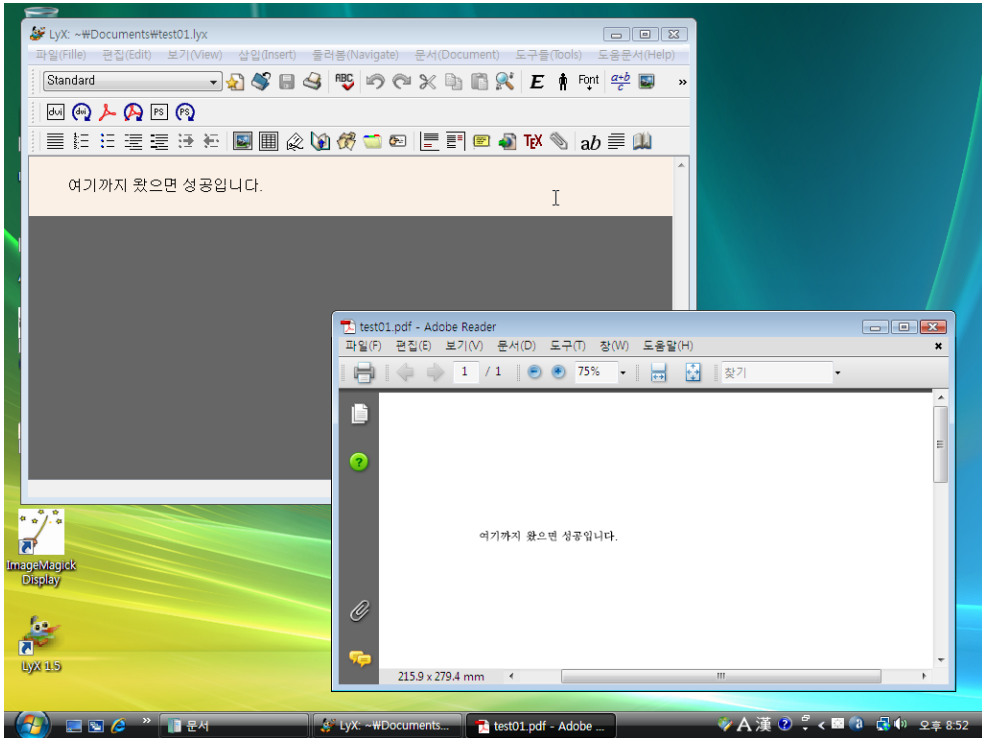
LyX: ~₩Documents₩test01.lyx

파일(File) 편집(Edit) 보기(View) 삽입(Insert) 둘러봄(Navigate) 문서(Document) 도구들(Tools) 도움문서(Help)

Standard

E Font $\frac{a+b}{c}$ »

DVI PS PS

TEX ab

여기까지 왔으면 성공입니다.

test01.pdf - Adobe Reader

파일(F) 편집(E) 보기(V) 문서(D) 도구(T) 창(W) 도움말(H)

1 / 1 75% 찾기

여기까지 왔으면 성공입니다.

215.9 x 279.4 mm

ImageMagick Display

LyX 1.5

문서 LyX: ~₩Documents... test01.pdf - Adobe ...

A 漢 오후 8:52